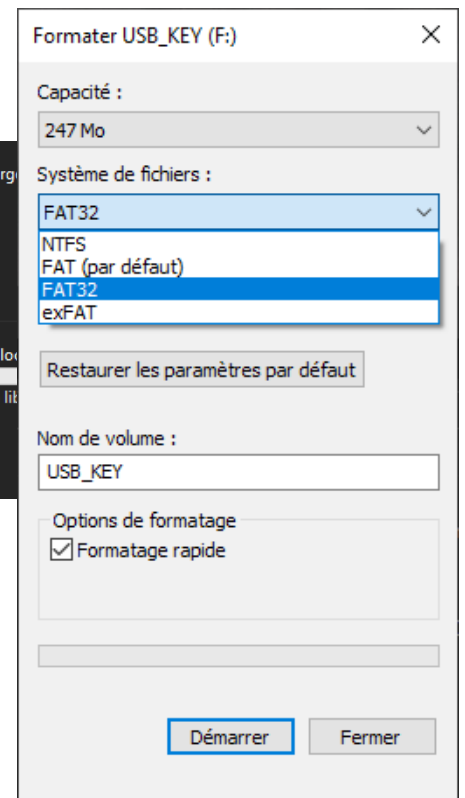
Formater USB_KEY (F:)

Capacité :

247 Mo

Système de fichiers :

FAT32

NTFS
FAT (par défaut)
FAT32
exFAT

Restaurer les paramètres par défaut

Nom de volume :

USB_KEY

Options de formatage

Formatage rapide

Démarrer

Fermer